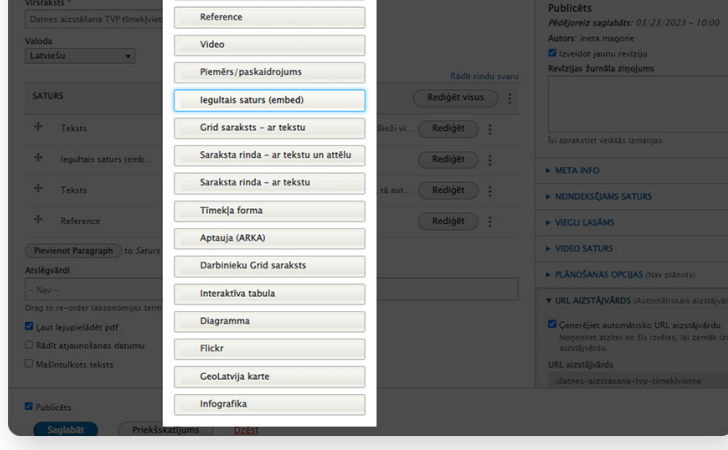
Virsraksts *

Datnes aizstāšana TVP tīmekļviet

Valoda

Latviešu

Rādīt rindu svaru

SATURS

Rediģēt visus

Teksts

Iegultais saturs (emb...

Teksts

Reference

Rediģēt

Rediģēt

Rediģēt

Rediģēt

Pievienot Paragraph to Saturs

Atslēgvārdi

- Nav -

Drag to re-order taksonomijas term

Ļaut lejupielādēt pdf

Rādīt atjaunošanas datumu

Mašīntulkots teksts

Publicēts

Saglabāt

Priekšskatījums

Dzēst

Reference

Video

Piemērs/paskaidrojums

Iegultais saturs (embed)

Grid saraksts - ar tekstu

Saraksta rinda - ar tekstu un attēlu

Saraksta rinda - ar tekstu

Tīmekļa forma

Aptauja (ARKA)

Darbinieku Grid saraksts

Interaktīva tabula

Diagramma

Flickr

GeoLatvija karte

Infografika

Publicēts

Pēdējoreiz saglabāts: 03/23/2023 - 10:00

Autors: ineta.magone

Izveidot jaunu revīziju

Revīzijas žurnāla ziņojums

Īsi aprakstiet veiktās izmaiņas.

META INFO

NEINDEKSĒJAMS SATURS

VIEGLI LASĀMS

VIDEO SATURS

PLĀNOŠANAS OPCIJAS (Nav plānots)

URL AIZSTĀJVĀRDS (Automātiskais aizstāj

Ģenerējiet automātisko URL aizstājvārdu

Noņemot atzīmi no šīs izvēles, lai zemāk iz aizstājvārdu.

URL aizstājvārds

/datnes-aizstasana-tvp-timeklvietne